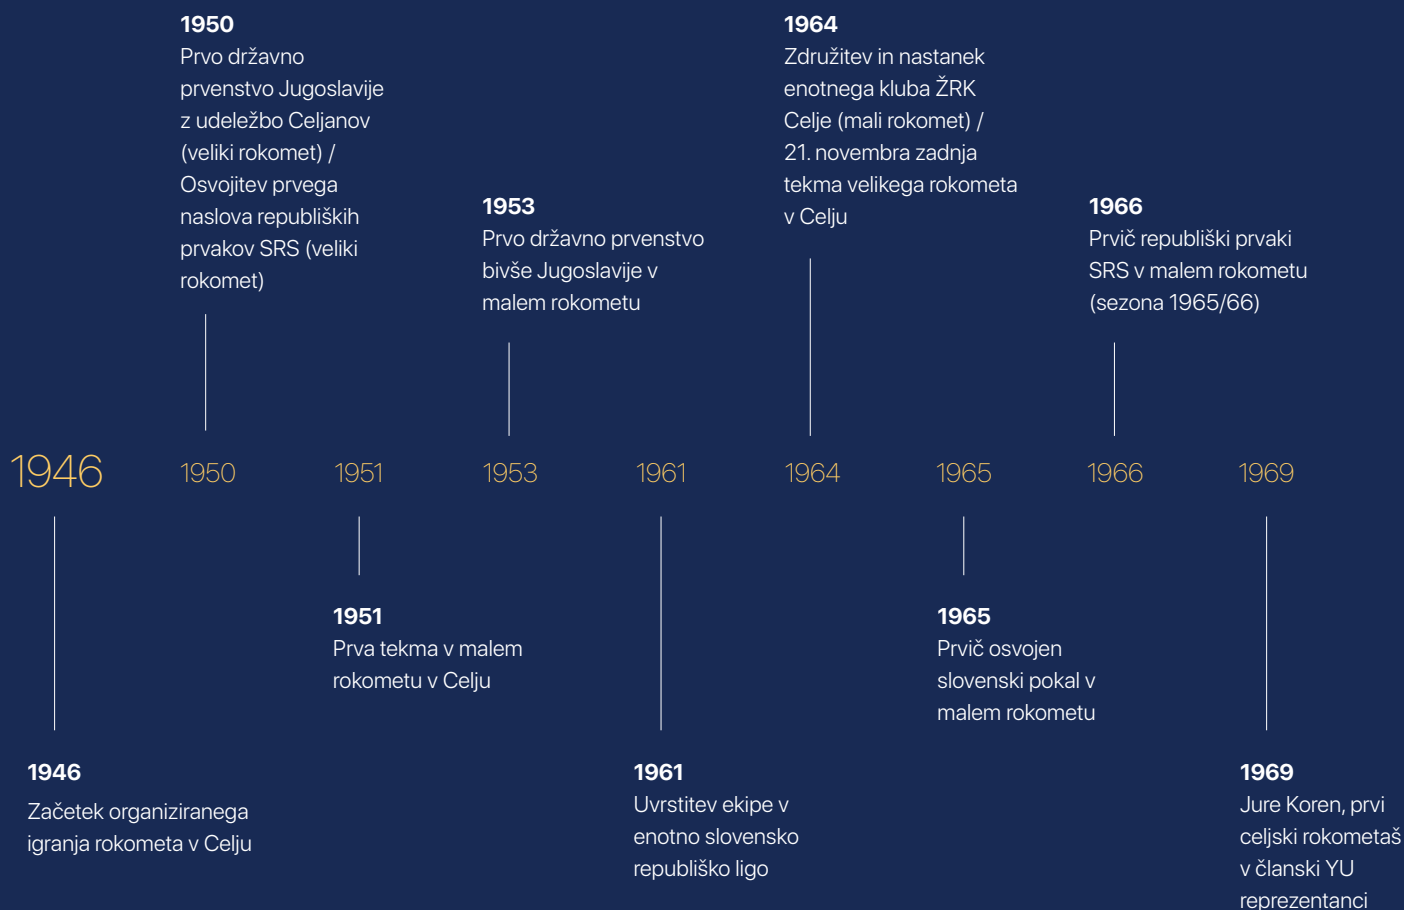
**1950**
Prvo državno prvenstvo Jugoslavije z udeležbo Celjanov (veliki rokomet) / Osvojitev prvega naslova republiških prvakov SRS (veliki rokomet)

**1953**
Prvo državno prvenstvo bivše Jugoslavije v malem rokometu

**1964**
Združitev in nastanek enotnega kluba ŽRK Celje (mali rokomet) / 21. novembra zadnja tekma velikega rokometa v Celju

**1966**
Prvič republiški prvaki SRS v malem rokometu (sezona 1965/66)

1946 1950 1951 1953 1961 1964 1965 1966 1969

**1951**
Prva tekma v malem rokometu v Celju

**1965**
Prvič osvojen slovenski pokal v malem rokometu

**1946**
Začetek organiziranega igranja rokometa v Celju

**1961**
Uvrstitev ekipe v enotno slovensko republiško ligo

**1969**
Jure Koren, prvi celjski rokometaš v članski YU reprezentanci